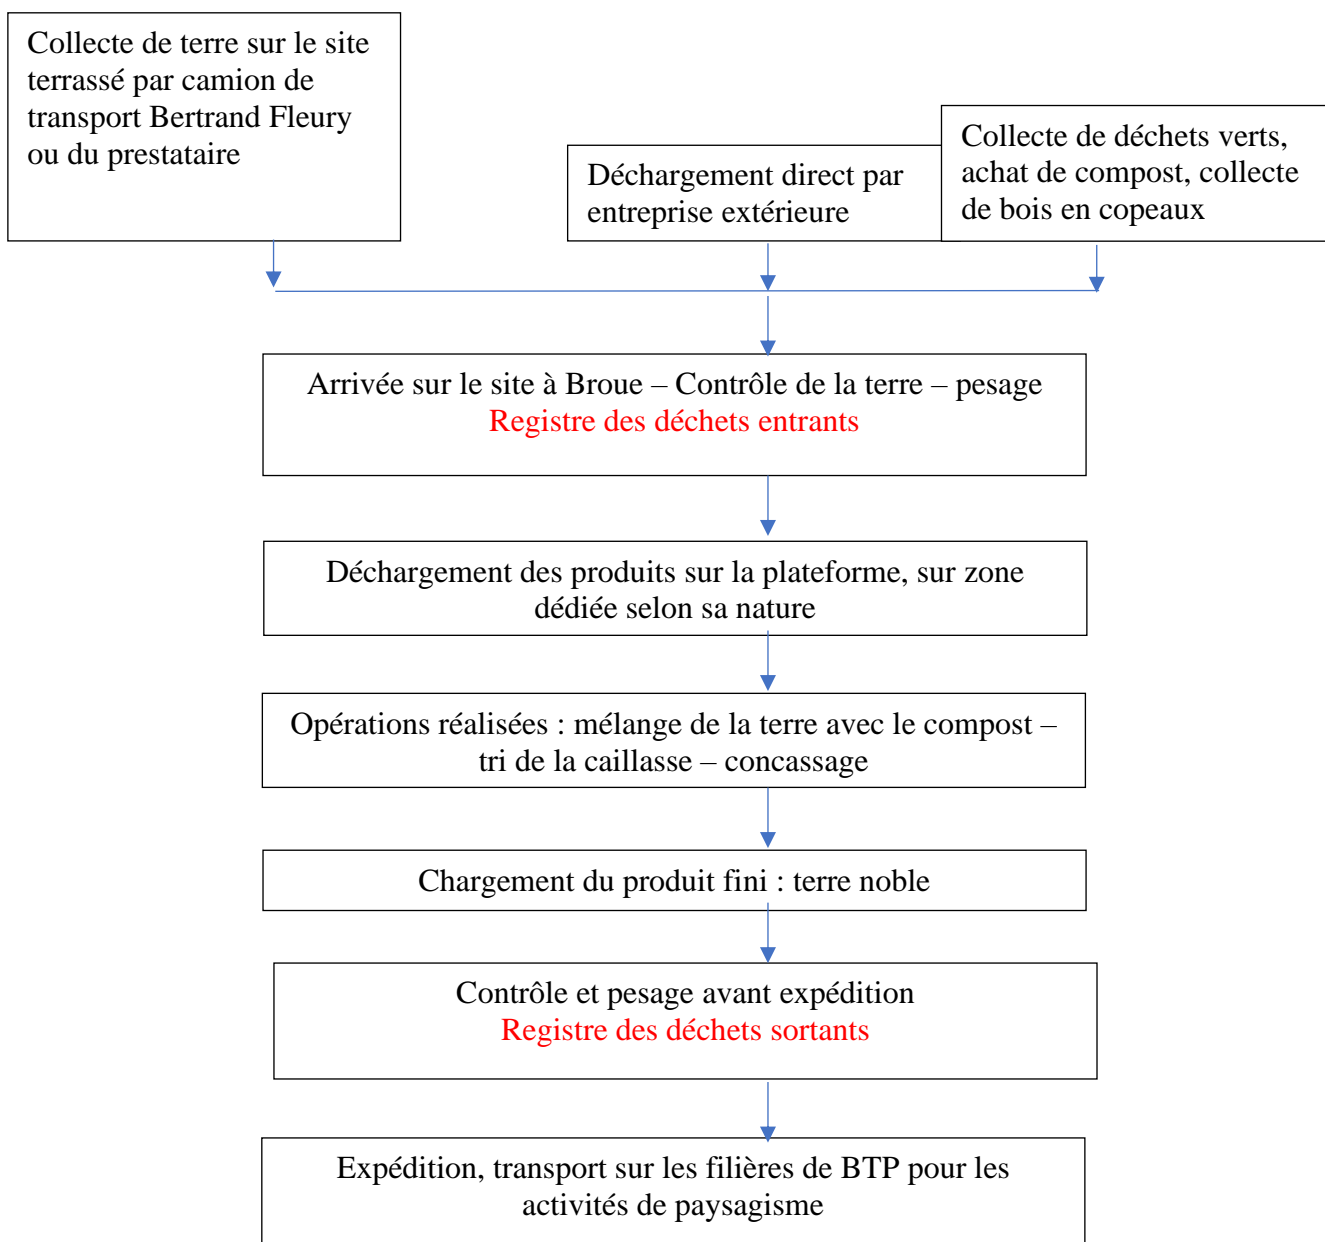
Collecte de terre sur le site terrassé par camion de transport Bertrand Fleury ou du prestataire

Déchargement direct par entreprise extérieure

Collecte de déchets verts, achat de compost, collecte de bois en copeaux

Arrivée sur le site à Broue – Contrôle de la terre – pesage
Registre des déchets entrants

Déchargement des produits sur la plateforme, sur zone dédiée selon sa nature

Opérations réalisées : mélange de la terre avec le compost – tri de la caillasse – concassage

Chargement du produit fini : terre noble

Contrôle et pesage avant expédition
Registre des déchets sortants

Expédition, transport sur les filières de BTP pour les activités de paysagisme